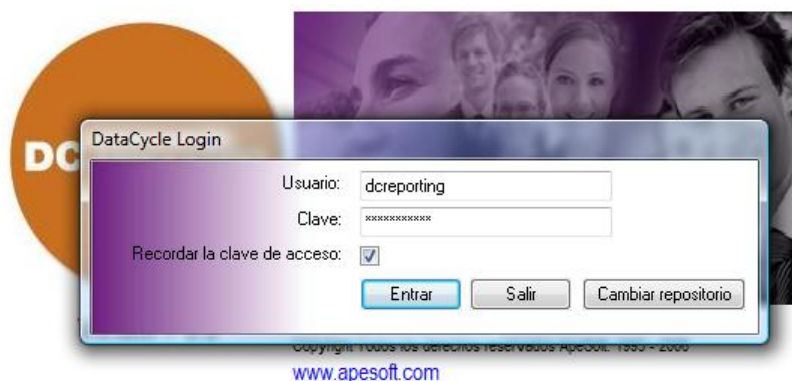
DC

DataCycle Login

Usuario: dcreporting

Clave: ***********

Recordar la clave de acceso:

Entrar

Salir

Cambiar repositorio

Copyright Todos los derechos reservados ApeSoft. 1995 - 2000

www.apesoft.com